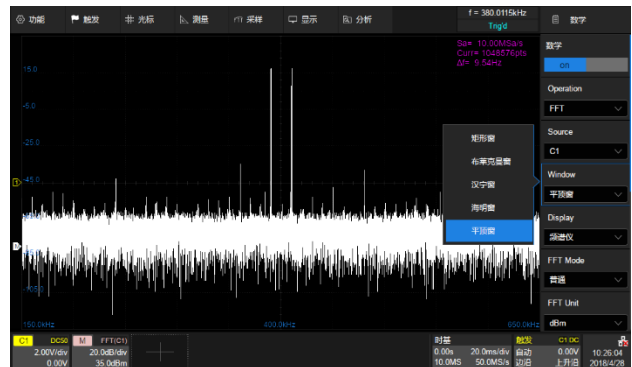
功能 触发 光标 测量 采样 显示 分析 f = 380.0115kHz Trig'd 数学

15.0
-5.0
-25.0
-45.0
-105.0

Sa= 10.00MSa/s
Curr= 1048576pts
Δf= 9.54Hz

矩形窗
布莱克曼窗
汉宁窗
海明窗
平顶窗

150.0kHz 400.0kHz 650.0kHz

数学
on
Operation
FFT
Source
C1
Window
平顶窗
Display
频谱仪
FFT Mode
普通
FFT Unit
dBm

C1 DC50 2.00V/div 0.00V
M FFT(C1) 20.0dB/div 35.0dBm

时基 0.00s 20.0ms/div 10.0MS 50.0MS/s
触发 自动 边沿
C1 DC 0.00V 上升沿
10:26:04 2018/4/28